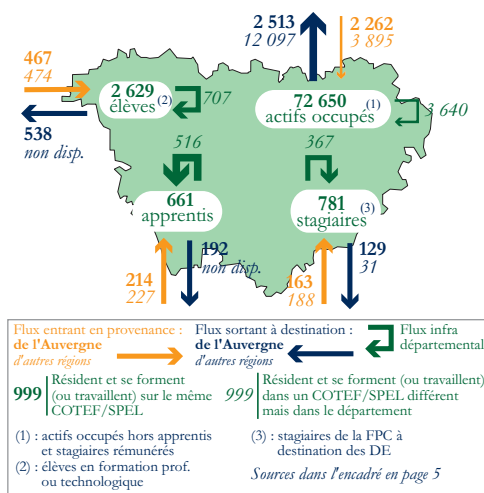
2 513
12 097

2 262
3 895

467
474

538
non disp.

2 629
élèves (2)

707

72 650
actifs occupés (1)

3 640

516

367

661
apprentis

781
stagiaires (3)

192
non disp.

214
227

129
31

163
188

Flux entrant en provenance : de l'Auvergne d'autres régions

Flux sortant à destination : de l'Auvergne d'autres régions

Flux infra départemental

999 Résident et se forment (ou travaillent) sur le même COTEF/SPEL

999 Résident et se forment (ou travaillent) dans un COTEF/SPEL différent mais dans le département

(1) : actifs occupés hors apprentis et stagiaires rémunérés
(2) : élèves en formation prof. ou technologique

(3) : stagiaires de la FPC à destination des DE

Sources dans l'encadré en page 5